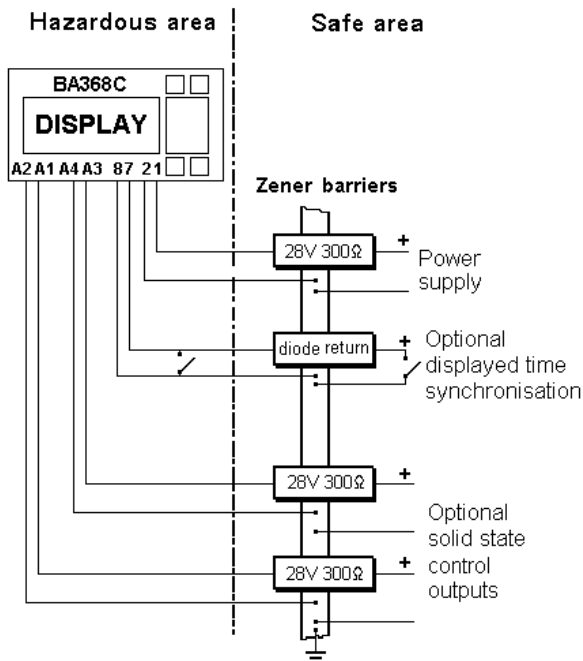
Hazardous area

Safe area

BA368C

DISPLAY

A2 A1 A4 A3 8 7 2 1

Zener barriers

28V 300Ω

+

Power supply

diode return

+

Optional displayed time synchronisation

28V 300Ω

+

Optional solid state control outputs

28V 300Ω

+